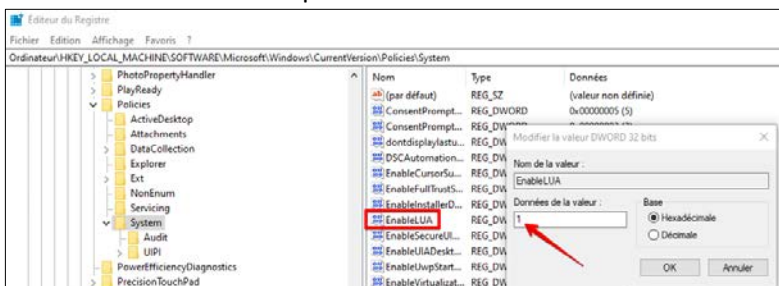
Éditeur du Registre
Fichier Edition Affichage Favoris ?
Ordinateur\HKEY_LOCAL_MACHINE\SOFTWARE\Microsoft\Windows\CurrentVersion\Policies\System

PhotoPropertyHandler
PlayReady
Policies
ActiveDesktop
Attachments
DataCollection
Explorer
Ext
NonEnum
Servicing
System
Audit
UIPI
PowerEfficiencyDiagnostics
PrecisionTouchPad

| Nom | Type | Données |
|---|---|---|
| (par défaut) | REG_SZ | (valeur non définie) |
| ConsentPrompt... | REG_DWORD | 0x00000005 (5) |
| ConsentPrompt... | REG_DW | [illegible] |
| dontdisplaylastu... | REG_DW | |
| DSCAutomation... | REG_DW | |
| EnableCursorSu... | REG_DW | |
| EnableFullTrustS... | REG_DW | |
| EnableInstallerD... | REG_DW | |
| EnableLUA | REG_DW | |
| EnableSecureUI... | REG_DW | |
| EnableUIADeskt... | REG_DW | |
| EnableUwpStart... | REG_DW | |
| EnableVirtualizat... | REG_DW | |

Modifier la valeur DWORD 32 bits
Nom de la valeur :
EnableLUA
Données de la valeur :
1
Base
Hexadécimale
Décimale
OK
Annuler